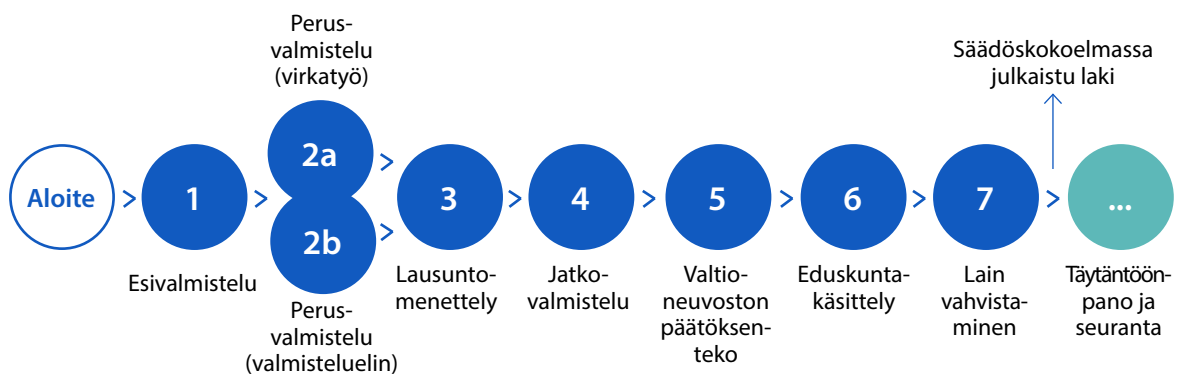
Perusvalmistelu (virkatyö)

Säädöskokoelmassa julkaistu laki

Aloite > 1 > 2a 2b > 3 > 4 > 5 > 6 > 7 > ...

Esivalmistelu

Perusvalmistelu (valmisteluelin)

Lausuntomenettely

Jatkovalmistelu

Valtioneuvoston päätöksenteko

Eduskuntakäsittely

Lain vahvistaminen

Täytäntöönpano ja seuranta